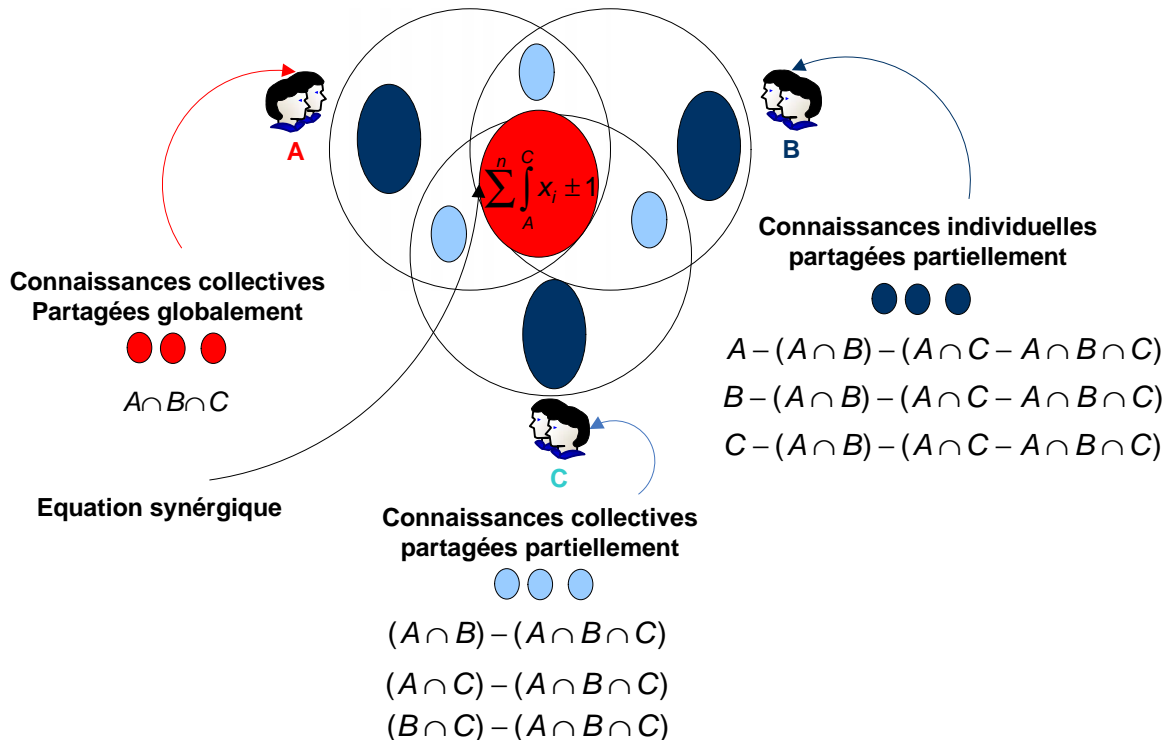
$\sum^{n}\int_{A}^{C} x_i \pm 1$

A

B

C

Connaissances collectives Partagées globalement

$A \cap B \cap C$

Equation synérgique

Connaissances individuelles partagées partiellement

$A-(A \cap B)-(A \cap C - A \cap B \cap C)$

$B-(A \cap B)-(A \cap C - A \cap B \cap C)$

$C-(A \cap B)-(A \cap C - A \cap B \cap C)$

Connaissances collectives partagées partiellement

$(A \cap B)-(A \cap B \cap C)$

$(A \cap C)-(A \cap B \cap C)$

$(B \cap C)-(A \cap B \cap C)$